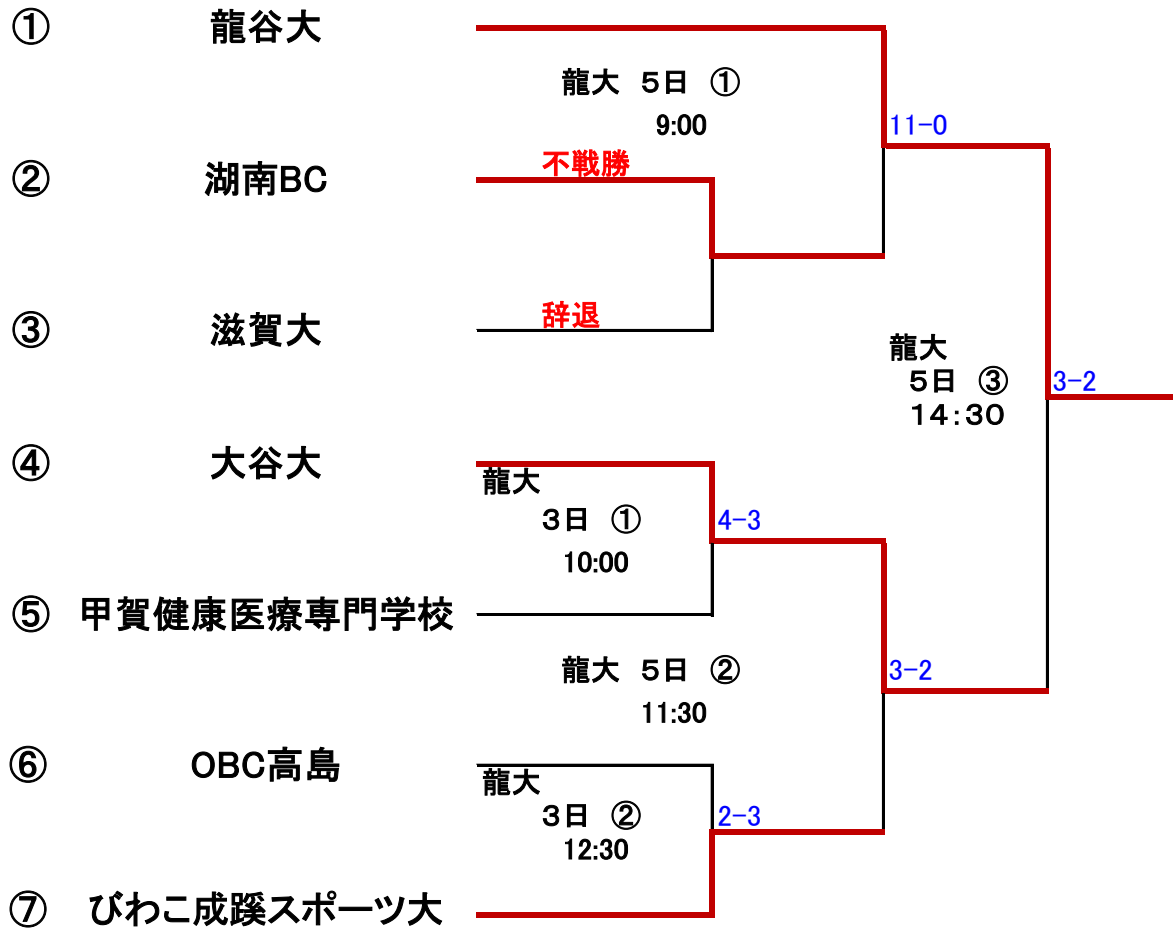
① 龍谷大

龍大 5日 ①
9:00

11-0

② 湖南BC

不戦勝

③ 滋賀大

辞退

龍大
5日 ③
14:30

3-2

④ 大谷大

龍大
3日 ①
10:00

4-3

⑤ 甲賀健康医療専門学校

龍大 5日 ②
11:30

3-2

⑥ OBC高島

龍大
3日 ②
12:30

2-3

⑦ びわこ成蹊スポーツ大